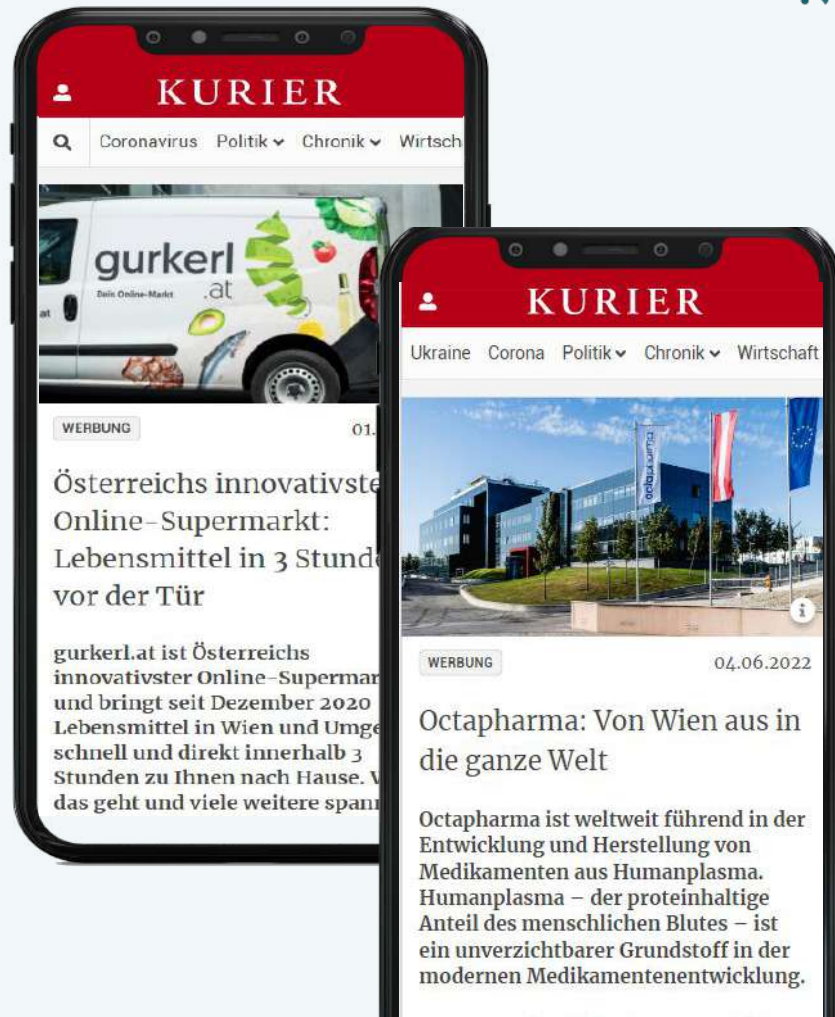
KURIER

Coronavirus Politik Chronik Wirtsch

gurkerl .at
Dein Online-Markt

WERBUNG

01.

Österreichs innovativste Online-Supermarkt: Lebensmittel in 3 Stund vor der Tür

gurkerl.at ist Österreichs innovativster Online-Supermar und bringt seit Dezember 2020 Lebensmittel in Wien und Umge schnell und direkt innerhalb 3 Stunden zu Ihnen nach Hause. V das geht und viele weitere spann

KURIER

Ukraine Corona Politik Chronik Wirtschaft

octapharma

WERBUNG

04.06.2022

Octapharma: Von Wien aus in die ganze Welt

Octapharma ist weltweit führend in der Entwicklung und Herstellung von Medikamenten aus Humanplasma. Humanplasma – der proteinhaltige Anteil des menschlichen Blutes – ist ein unverzichtbarer Grundstoff in der modernen Medikamentenentwicklung.